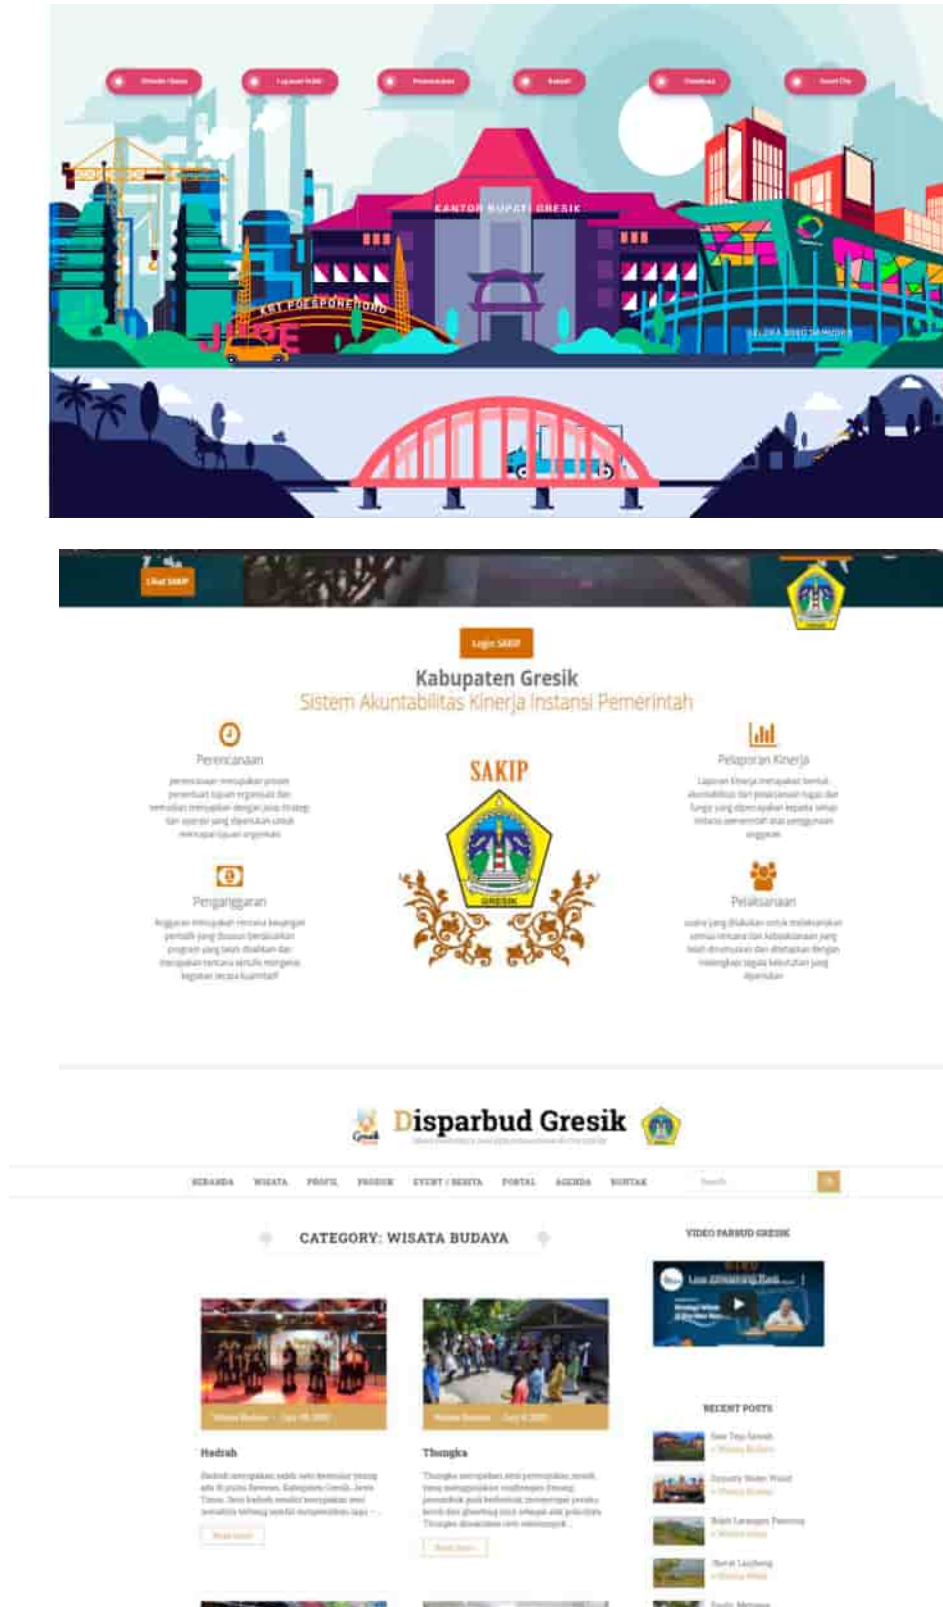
KANTOR BUPATI GRESIK

Lihat SAKIP

Login SAKIP

Kabupaten Gresik
Sistem Akuntabilitas Kinerja Instansi Pemerintah

Perencanaan

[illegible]

SAKIP

Pelaporan Kinerja

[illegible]

Penganggaran

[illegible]

Pelaksanaan

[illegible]

Disparbud Gresik

BERANDA WISATA PROFIL PRODUK EVENT / BERITA PORTAL AGENDA KONTAK

Search

CATEGORY: WISATA BUDAYA

VIDEO PARBUD GRESIK

Hadrah

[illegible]

Read more

Thongka

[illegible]

Read more

RECENT POSTS